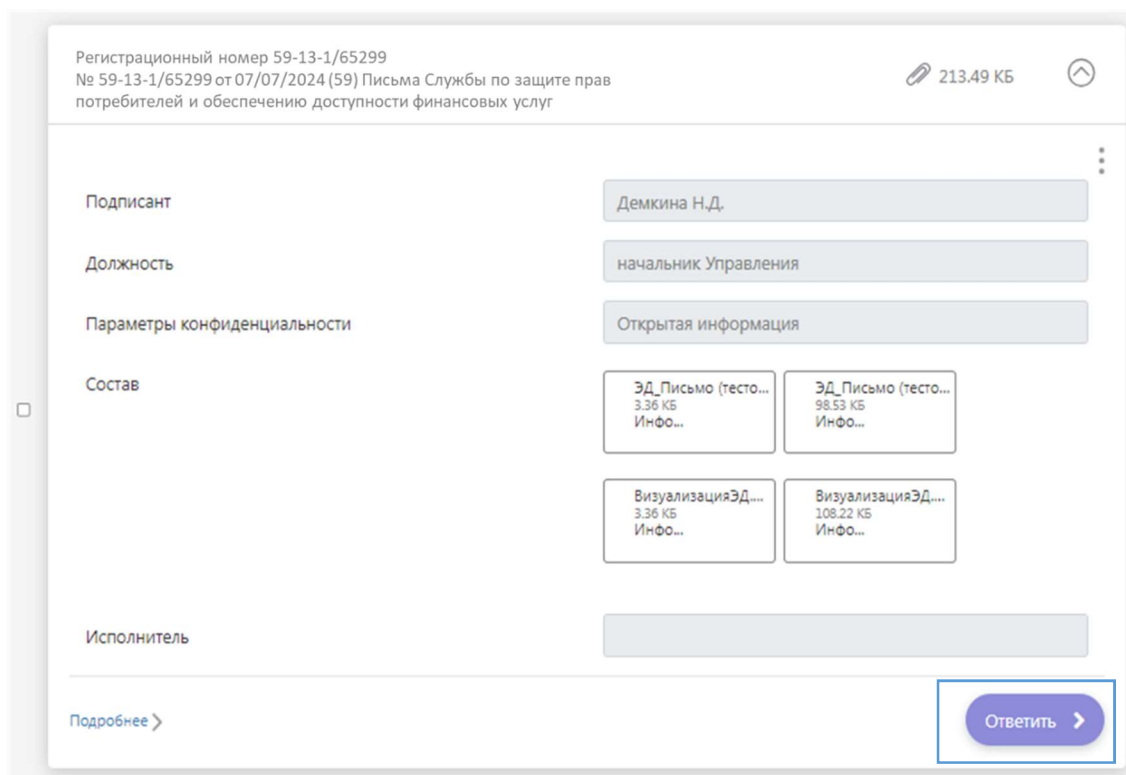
Регистрационный номер 59-13-1/65299
№ 59-13-1/65299 от 07/07/2024 (59) Письма Службы по защите прав потребителей и обеспечению доступности финансовых услуг

213.49 КБ

Подписант
Демкина Н.Д.

Должность
начальник Управления

Параметры конфиденциальности
Открытая информация

Состав

ЭД_Письмо (тесто...
3.36 КБ
Инфо...

ЭД_Письмо (тесто...
98.53 КБ
Инфо...

ВизуализацияЭД...
3.36 КБ
Инфо...

ВизуализацияЭД...
108.22 КБ
Инфо...

Исполнитель

Подробнее >

Ответить >